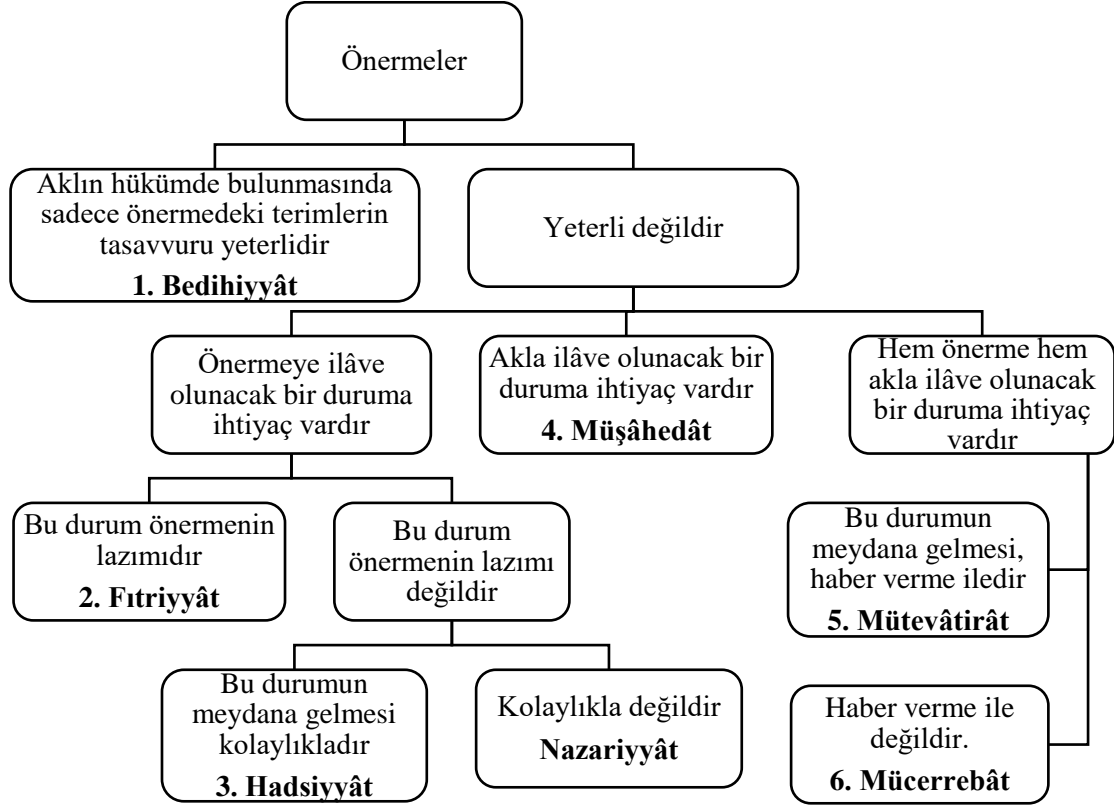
Önermeler

Aklın hükümde bulunmasında sadece önermedeki terimlerin tasavvuru yeterlidir
**1. Bedihiyyât**

Yeterli değildir

Önermeye ilâve olunacak bir duruma ihtiyaç vardır

Akla ilâve olunacak bir duruma ihtiyaç vardır
**4. Müşâhedât**

Hem önerme hem akla ilâve olunacak bir duruma ihtiyaç vardır

Bu durum önermenin lazımıdır
**2. Fıtriyyât**

Bu durum önermenin lazımı değildir

Bu durumun meydana gelmesi, haber verme iledir
**5. Mütevâtirât**

Bu durumun meydana gelmesi kolaylıkladır
**3. Hadsiyyât**

Kolaylıkla değildir
**Nazariyyât**

Haber verme ile değildir.
**6. Mücerrebât**